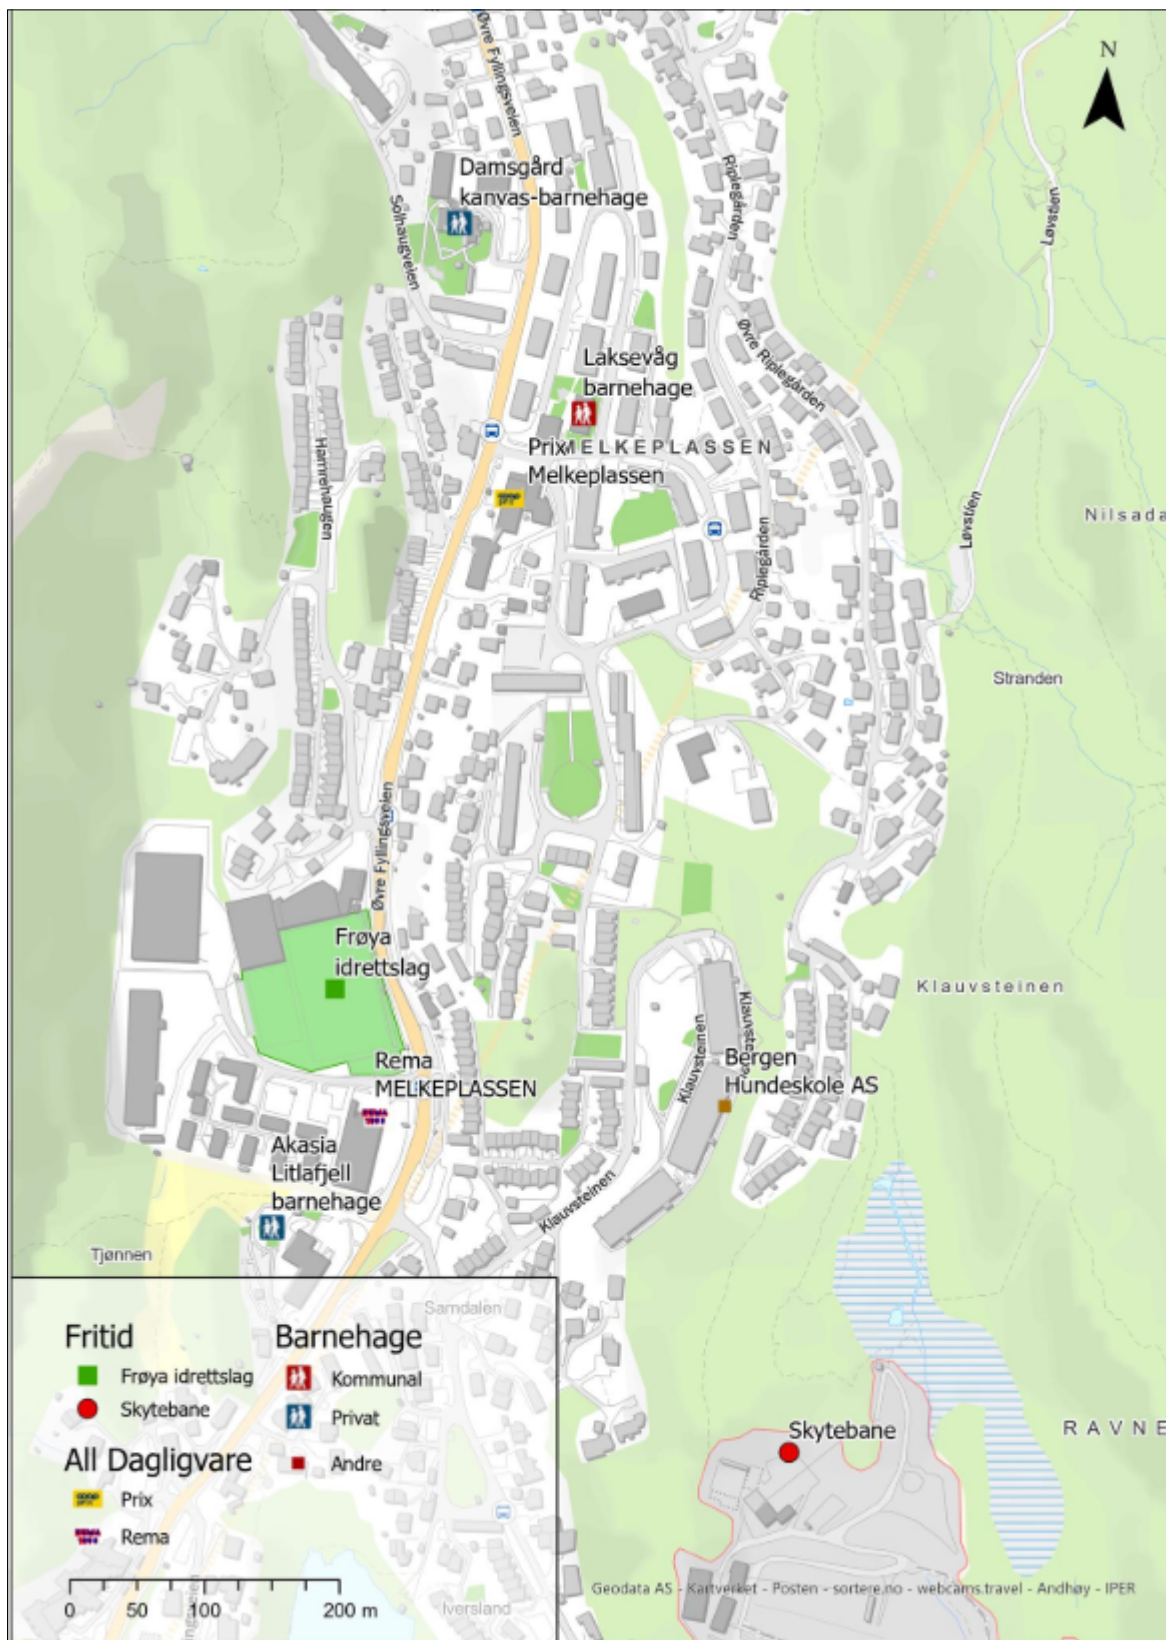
N

Øvre Fyllingsveien

Damsgård kanvas-barnehage

Solhaugveien

Riplegården

Løvstien

Øvre Riplegården

Laksevåg barnehage

Prix MELKEPLASSEN Melkeplassen

Hamrehaugen

Riplegården

Løvstien

Nilsada

Stranden

Øvre Fyllingsveien

Frøya idrettslag

Klauvsteinen

Rema MELKEPLASSEN

Klauvsteinen

Klauvsteinen

Bergen Hundeskole AS

Akasia Litlafjell barnehage

Klauvsteinen

Tjønnen

Samdalen

Fritid

Frøya idrettslag

Skytebane

Barnehage

Kommunal

Privat

Andre

All Dagligvare

Prix

Rema

Skytebane

RAVNE

0 50 100 200 m

Iversland

Geodata AS - Kartverket - Posten - sortere.no - webcams.travel - Andhøy - IPER